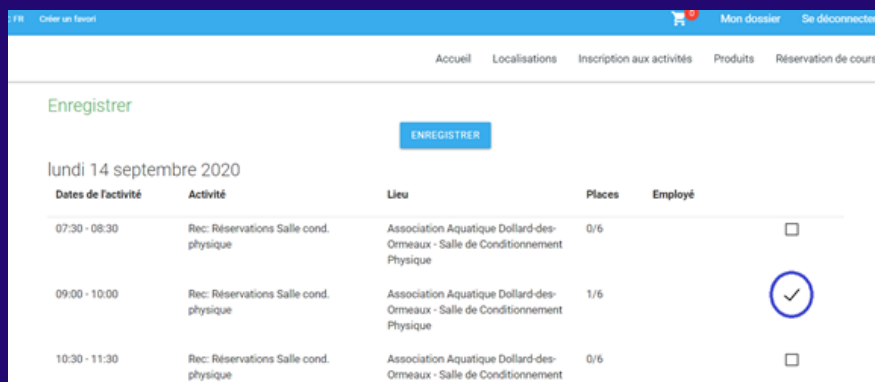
C FR Créer un favori

0 Mon dossier Se déconnecter

Accueil Localisations Inscription aux activités Produits Réservation de cours

Enregistrer

ENREGISTRER

lundi 14 septembre 2020

| Dates de l'activité | Activité | Lieu | Places | Employé | |
|---|---|---|---|---|---|
| 07:30 - 08:30 | Rec: Réservations Salle cond. physique | Association Aquatique Dollard-des-Ormeaux - Salle de Conditionnement Physique | 0/6 | | ☐ |
| 09:00 - 10:00 | Rec: Réservations Salle cond. physique | Association Aquatique Dollard-des-Ormeaux - Salle de Conditionnement Physique | 1/6 | | ✓ |
| 10:30 - 11:30 | Rec: Réservations Salle cond. physique | Association Aquatique Dollard-des-Ormeaux - Salle de Conditionnement | 0/6 | | ☐ |